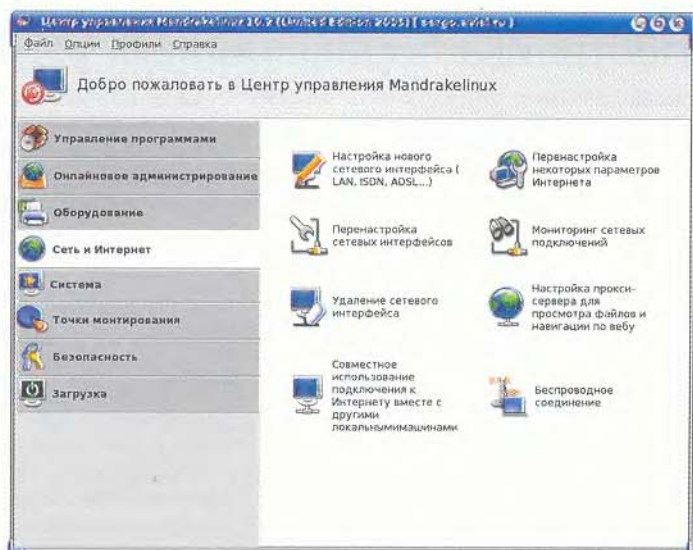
Центр управления Mandrakelinux 10.2 (Limited Edition 2005) [ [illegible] ]

Файл Опции Профили Справка

Добро пожаловать в Центр управления Mandrakelinux

Управление программами

Онлайновое администрирование

Оборудование

Сеть и Интернет

Система

Точки монтирования

Безопасность

Загрузка

Настройка нового сетевого интерфейса ( LAN, ISDN, ADSL...)

Перенастройка некоторых параметров Интернета

Перенастройка сетевых интерфейсов

Мониторинг сетевых подключений

Удаление сетевого интерфейса

Настройка прокси-сервера для просмотра файлов и навигации по вебу

Совместное использование подключения к Интернету вместе с другими локальнымимашинами

Беспроводное соединение